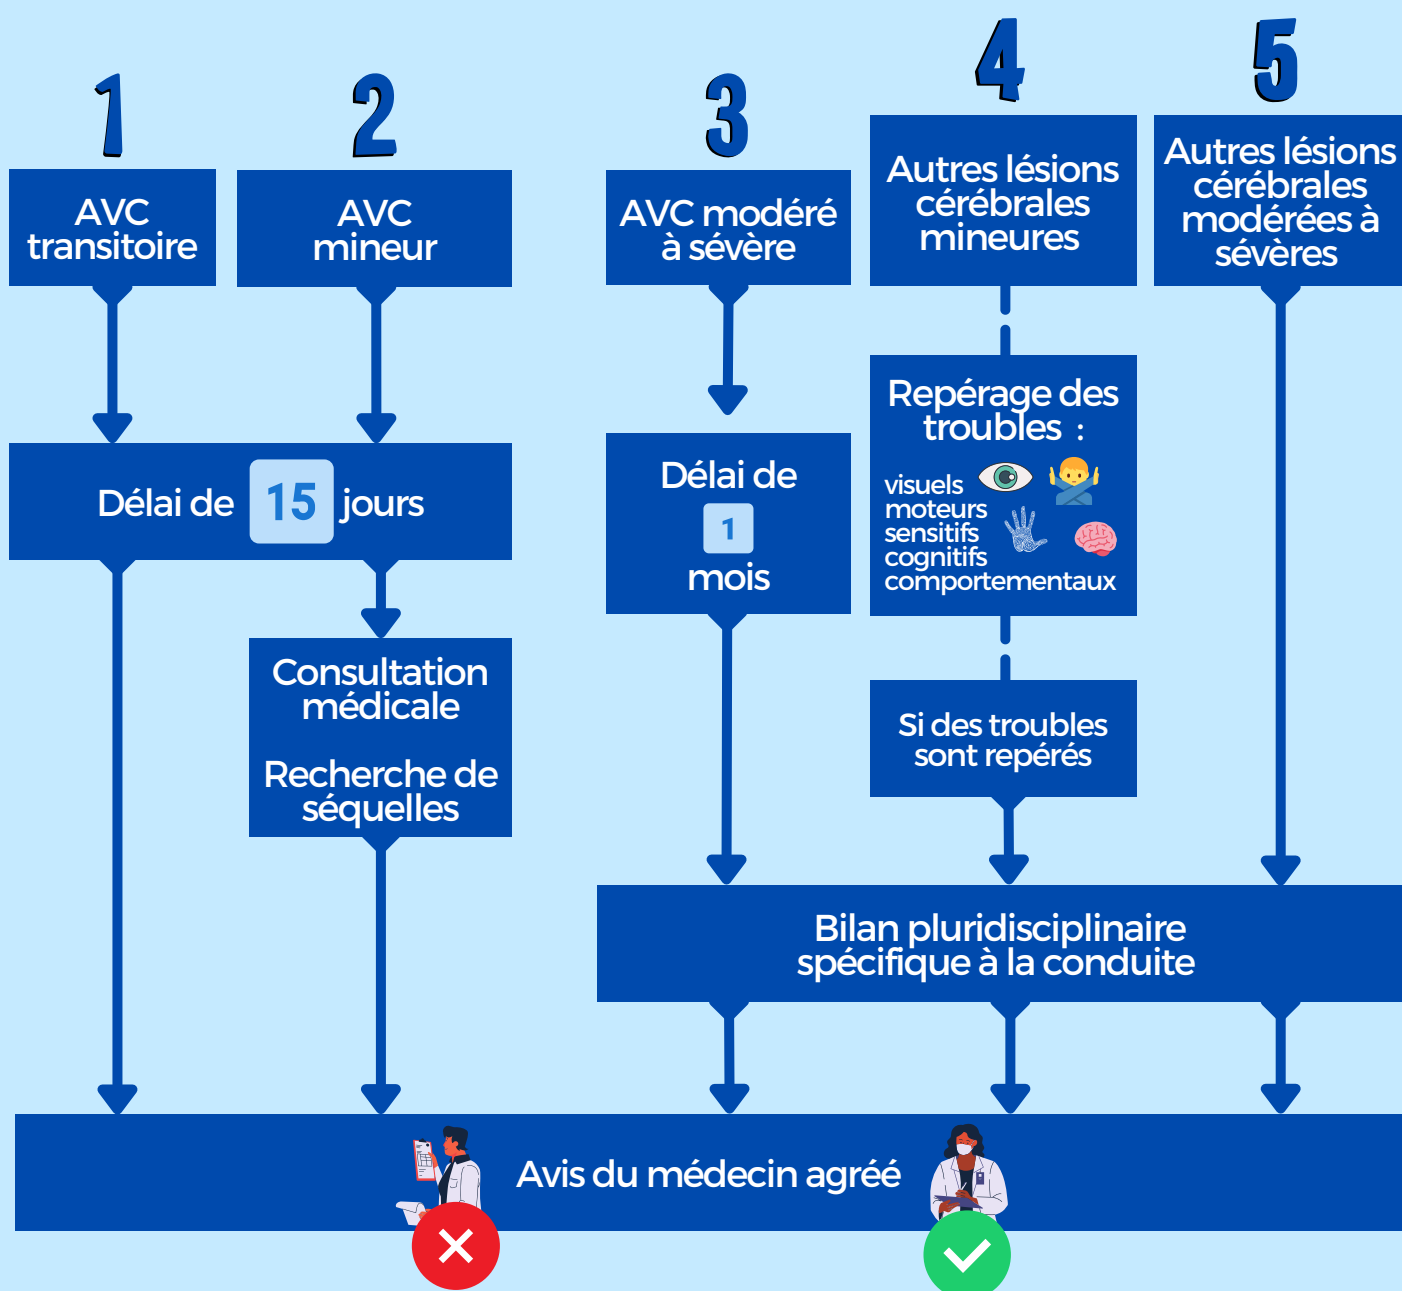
1

AVC transitoire

2

AVC mineur

3

AVC modéré à sévère

4

Autres lésions cérébrales mineures

5

Autres lésions cérébrales modérées à sévères

Délai de 15 jours

Délai de 1 mois

Repérage des troubles :

visuels
moteurs
sensitifs
cognitifs
comportementaux

Consultation médicale

Recherche de séquelles

Si des troubles sont repérés

Bilan pluridisciplinaire spécifique à la conduite

Avis du médecin agréé